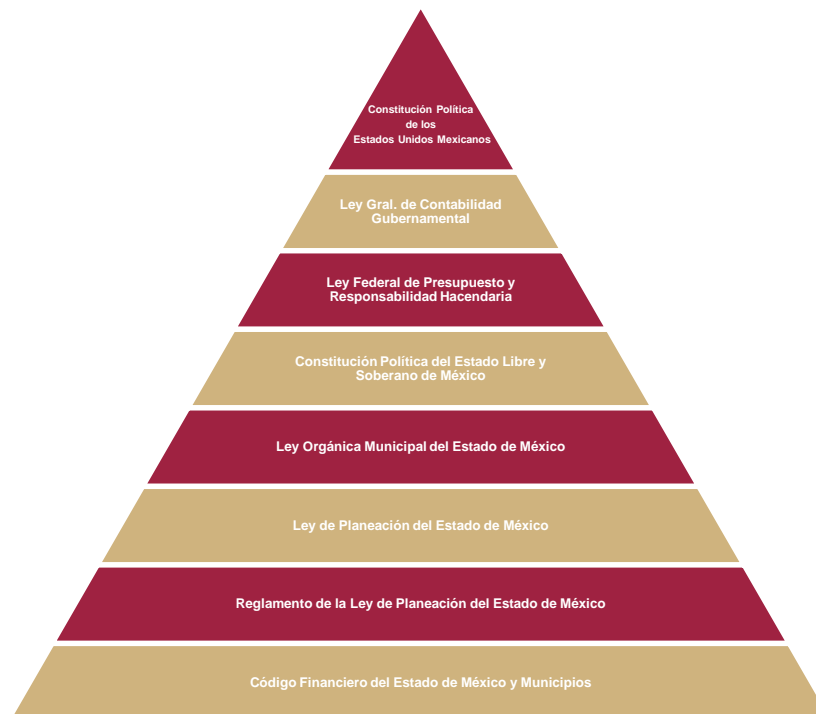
Constitución Política de los Estados Unidos Mexicanos

Ley Gral. de Contabilidad Gubernamental

Ley Federal de Presupuesto y Responsabilidad Hacendaria

Constitución Política del Estado Libre y Soberano de México

Ley Orgánica Municipal del Estado de México

Ley de Planeación del Estado de México

Reglamento de la Ley de Planeación del Estado de México

Código Financiero del Estado de México y Municipios